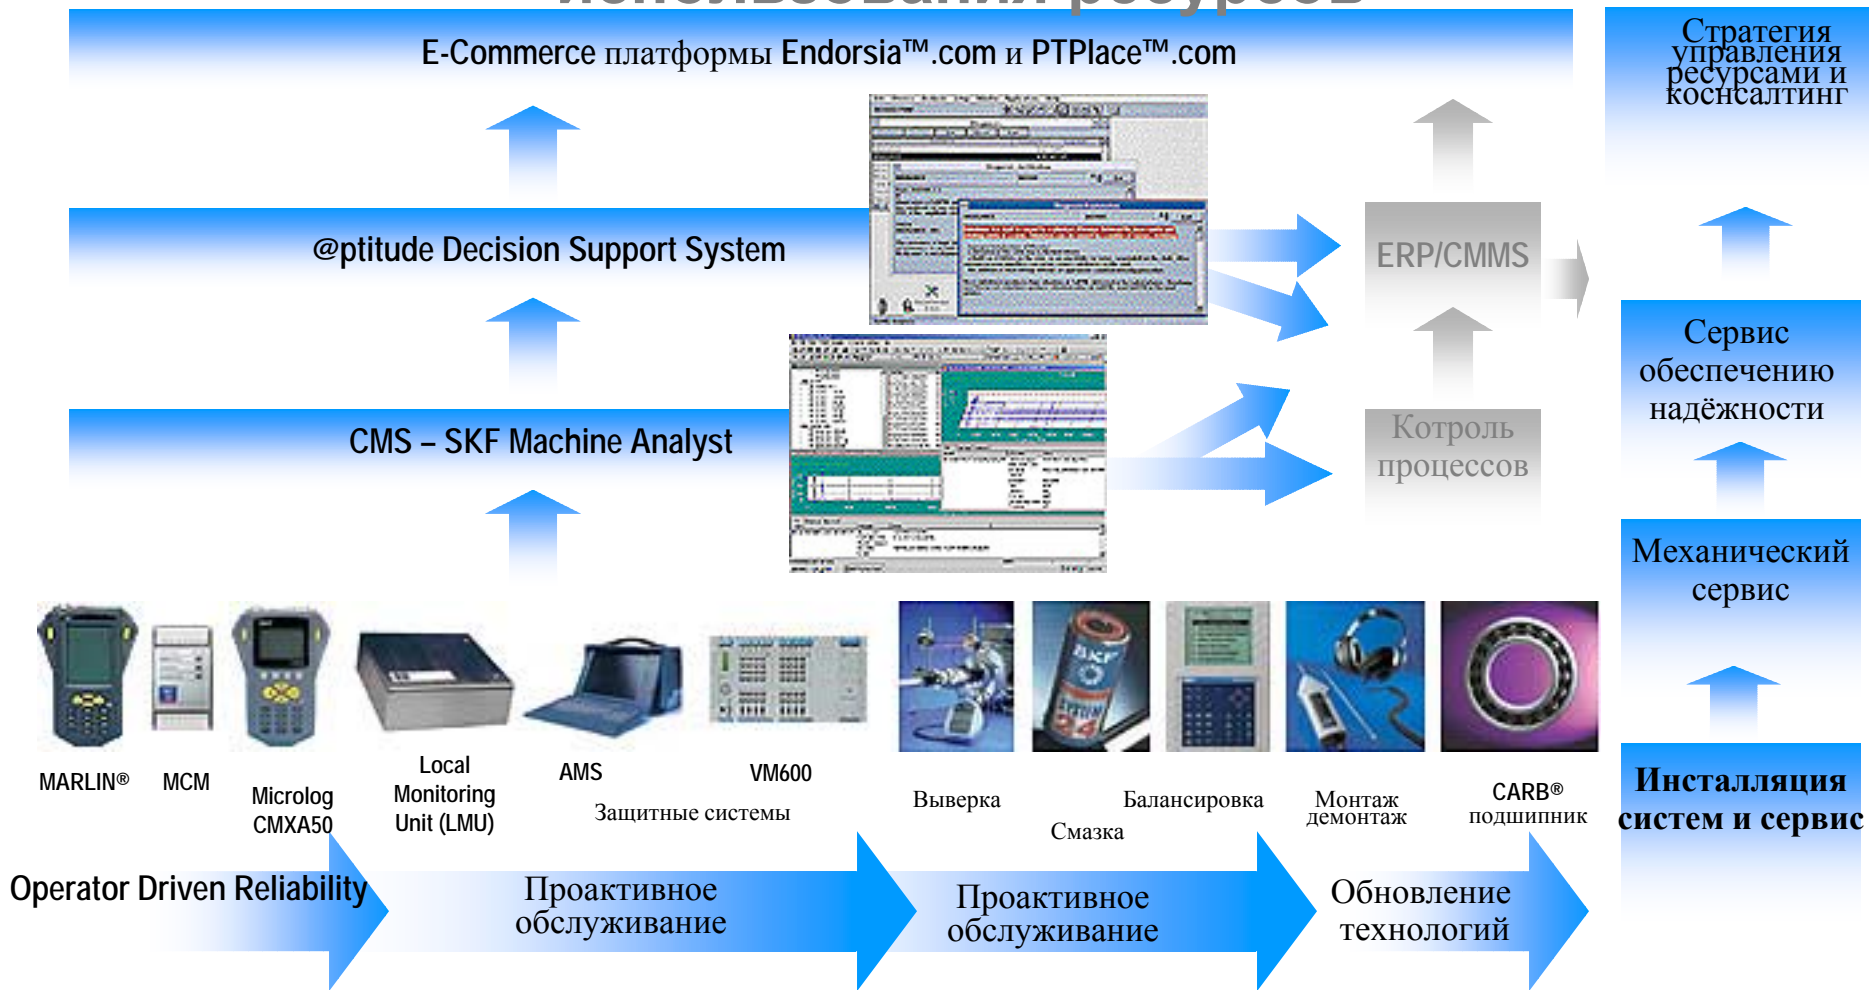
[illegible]

E-Commerce платформы Endorsia™.com и PTPlace™.com

Стратегия управления ресурсами и коснсалтинг

@ptitude Decision Support System

ERP/CMMS

Сервис обеспечению надёжности

CMS – SKF Machine Analyst

Котроль процессов

Механический сервис

MARLIN®

MCM

Microlog CMXA50

Local Monitoring Unit (LMU)

AMS

VM600

Защитные системы

Выверка

Смазка

Балансировка

Монтаж демонтаж

CARB® подшипник

Инсталляция систем и сервис

Operator Driven Reliability

Проактивное обслуживание

Проактивное обслуживание

Обновление технологий